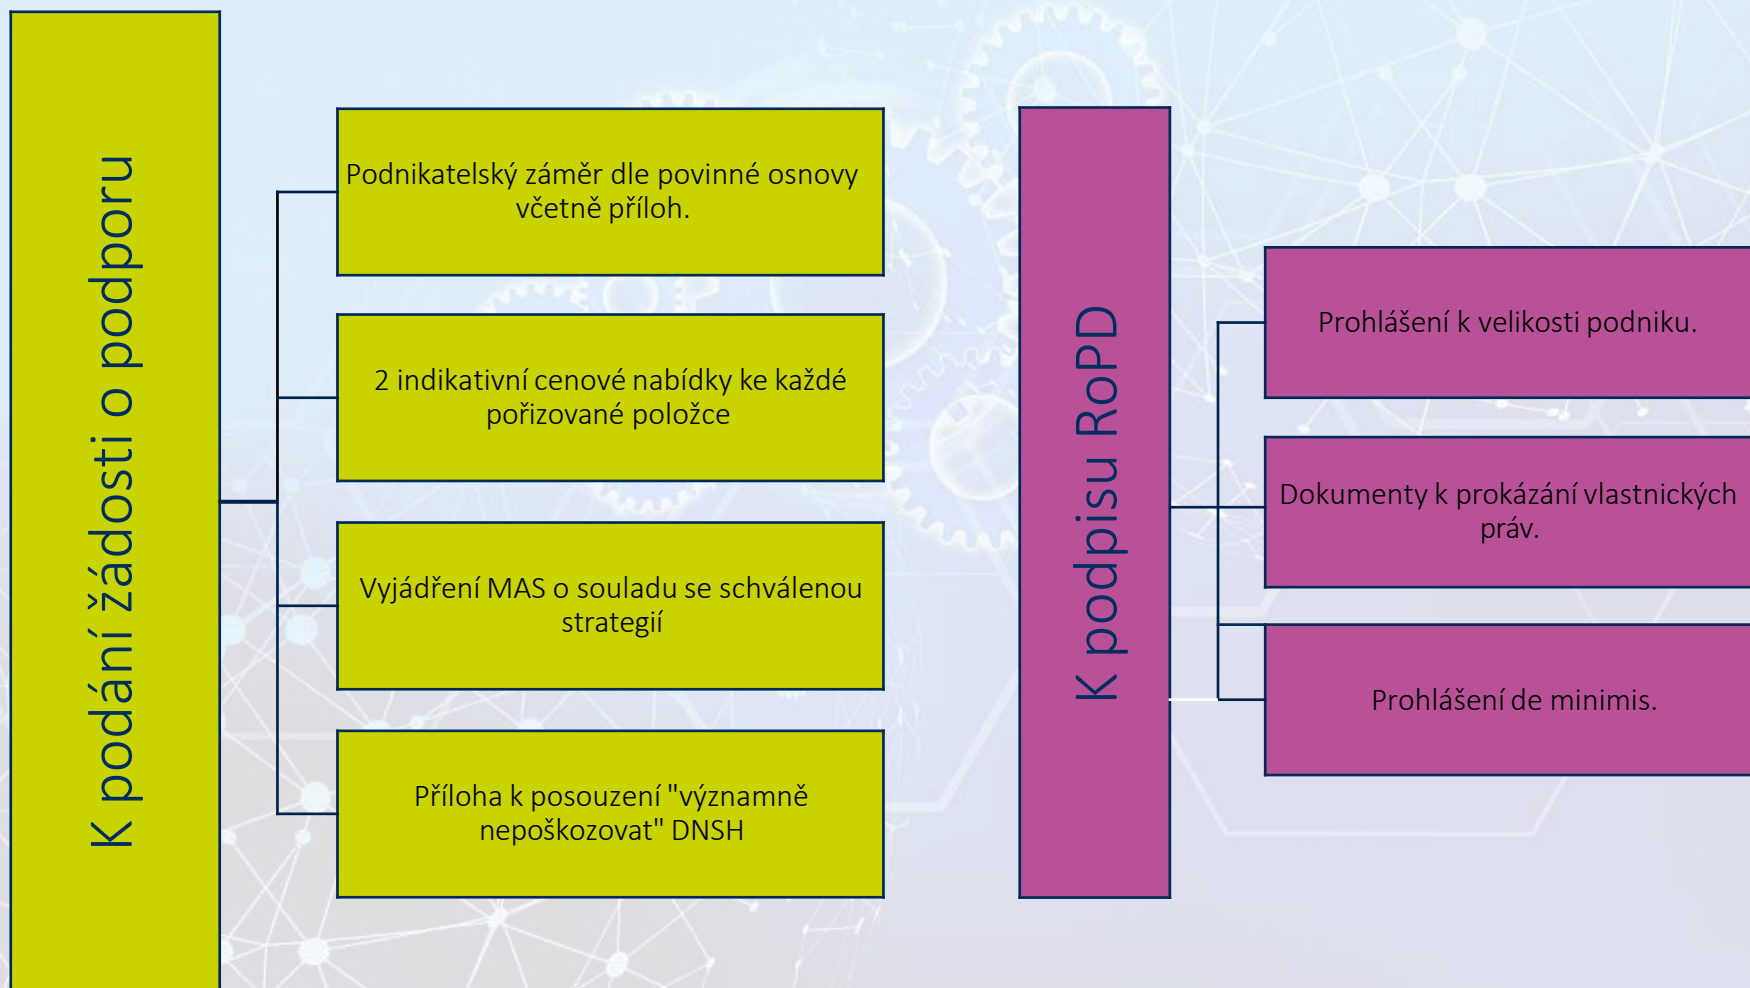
K podání žádosti o podporu

Podnikatelský záměr dle povinné osnovy včetně příloh.

2 indikativní cenové nabídky ke každé pořizované položce

Vyjádření MAS o souladu se schválenou strategií

Příloha k posouzení "významně nepoškozovat" DNSH

K podpisu RoPD

Prohlášení k velikosti podniku.

Dokumenty k prokázání vlastnických práv.

Prohlášení de minimis.